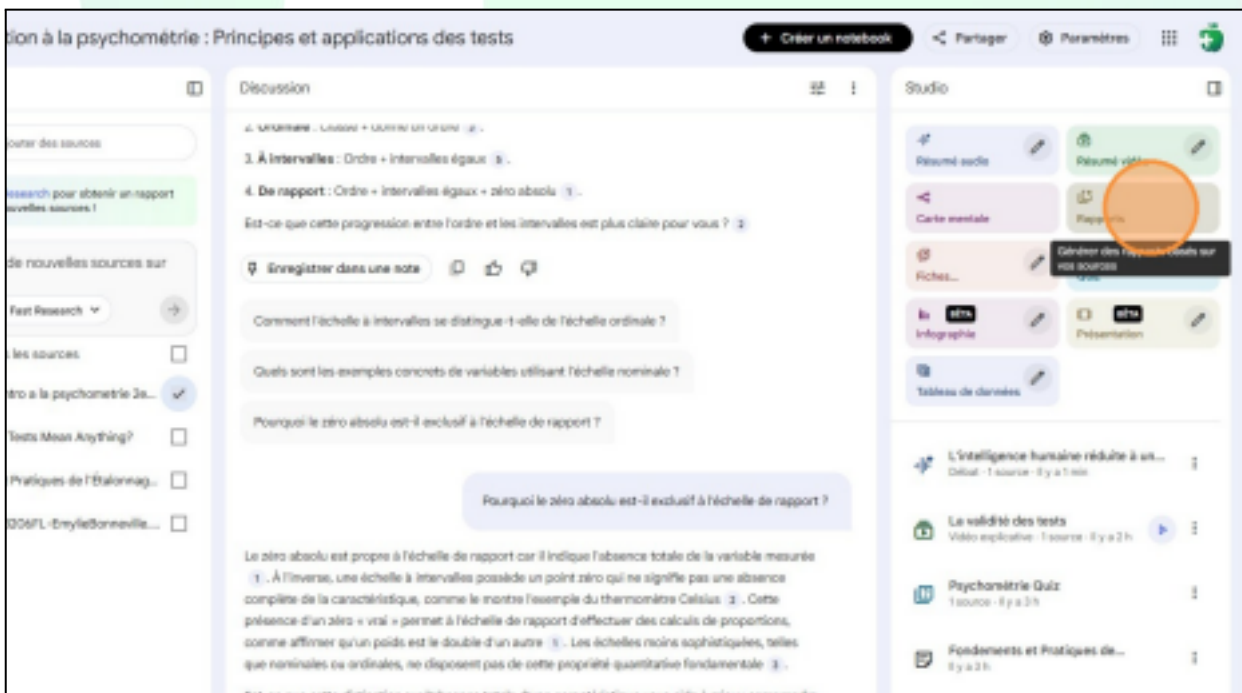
tion à la psychométrie : Principes et applications des tests

+ Créer un notebook
Partager
Paramètres

Discussion

Studio

outer des sources

esearch pour obtenir un rapport nouvelles sources !

de nouvelles sources sur

Fast Research

s les sources

tro a la psychometrie 3e...

Tests Mean Anything?

Pratiques de l'Étalonnag...

306FL-EmylieBonneville...

2. Ordinale : Classe + donne un ordre 2.

3. À intervalles : Ordre + intervalles égaux 5.

4. De rapport : Ordre + intervalles égaux + zéro absolu 1.

Est-ce que cette progression entre l'ordre et les intervalles est plus claire pour vous ? 2

Enregistrer dans une note

Comment l'échelle à intervalles se distingue-t-elle de l'échelle ordinale ?

Quels sont les exemples concrets de variables utilisant l'échelle nominale ?

Pourquoi le zéro absolu est-il exclusif à l'échelle de rapport ?

Pourquoi le zéro absolu est-il exclusif à l'échelle de rapport ?

Le zéro absolu est propre à l'échelle de rapport car il indique l'absence totale de la variable mesurée 1. À l'inverse, une échelle à intervalles possède un point zéro qui ne signifie pas une absence complète de la caractéristique, comme le montre l'exemple du thermomètre Celsius 2. Cette présence d'un zéro « vrai » permet à l'échelle de rapport d'effectuer des calculs de proportions, comme affirmer qu'un poids est le double d'un autre 1. Les échelles moins sophistiquées, telles que nominales ou ordinales, ne disposent pas de cette propriété quantitative fondamentale 3.

Résumé audio
Résumé vidéo
Carte mentale
Rapports
Générer des rapports basés sur vos sources
Fiches...
Quiz
BÊTA
Infographie
BÊTA
Présentation
Tableau de données

L'intelligence humaine réduite à un...
Débat · 1 source · il y a 1 min

La validité des tests
Vidéo explicative · 1 source · il y a 2 h

Psychométrie Quiz
1 source · il y a 3 h

Fondements et Pratiques de...
il y a 3 h